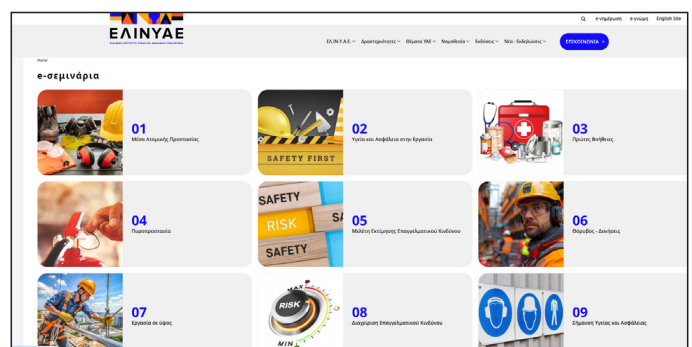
ΕΛΙΝΥΑΕ
ΕΛΛΗΝΙΚΟ ΙΝΣΤΙΤΟΥΤΟ ΥΓΕΙΑΣ ΚΑΙ ΑΣΦΑΛΕΙΑΣ ΤΗΣ ΕΡΓΑΣΙΑΣ

e-ενημέρωση e-γνώμη English Site

ΕΛ.ΙΝ.Υ.Α.Ε. Δραστηριότητες Θέματα ΥΑΕ Νομοθεσία Εκδόσεις Νέα - Εκδηλώσεις ΕΠΙΚΟΙΝΩΝΙΑ

Home

e-σεμινάρια

01
Μέσα Ατομικής Προστασίας

SAFETY FIRST
02
Υγεία και Ασφάλεια στην Εργασία

03
Πρώτες Βοήθειες

04
Πυροπροστασία

SAFETY RISK SAFETY
05
Μελέτη Εκτίμησης Επαγγελματικού Κινδύνου

06
Θόρυβος - Δονήσεις

07
Εργασία σε ύψος

MAX RISK MIN
08
Διαχείριση Επαγγελματικού Κινδύνου

09
Σήμανση Υγείας και Ασφάλειας